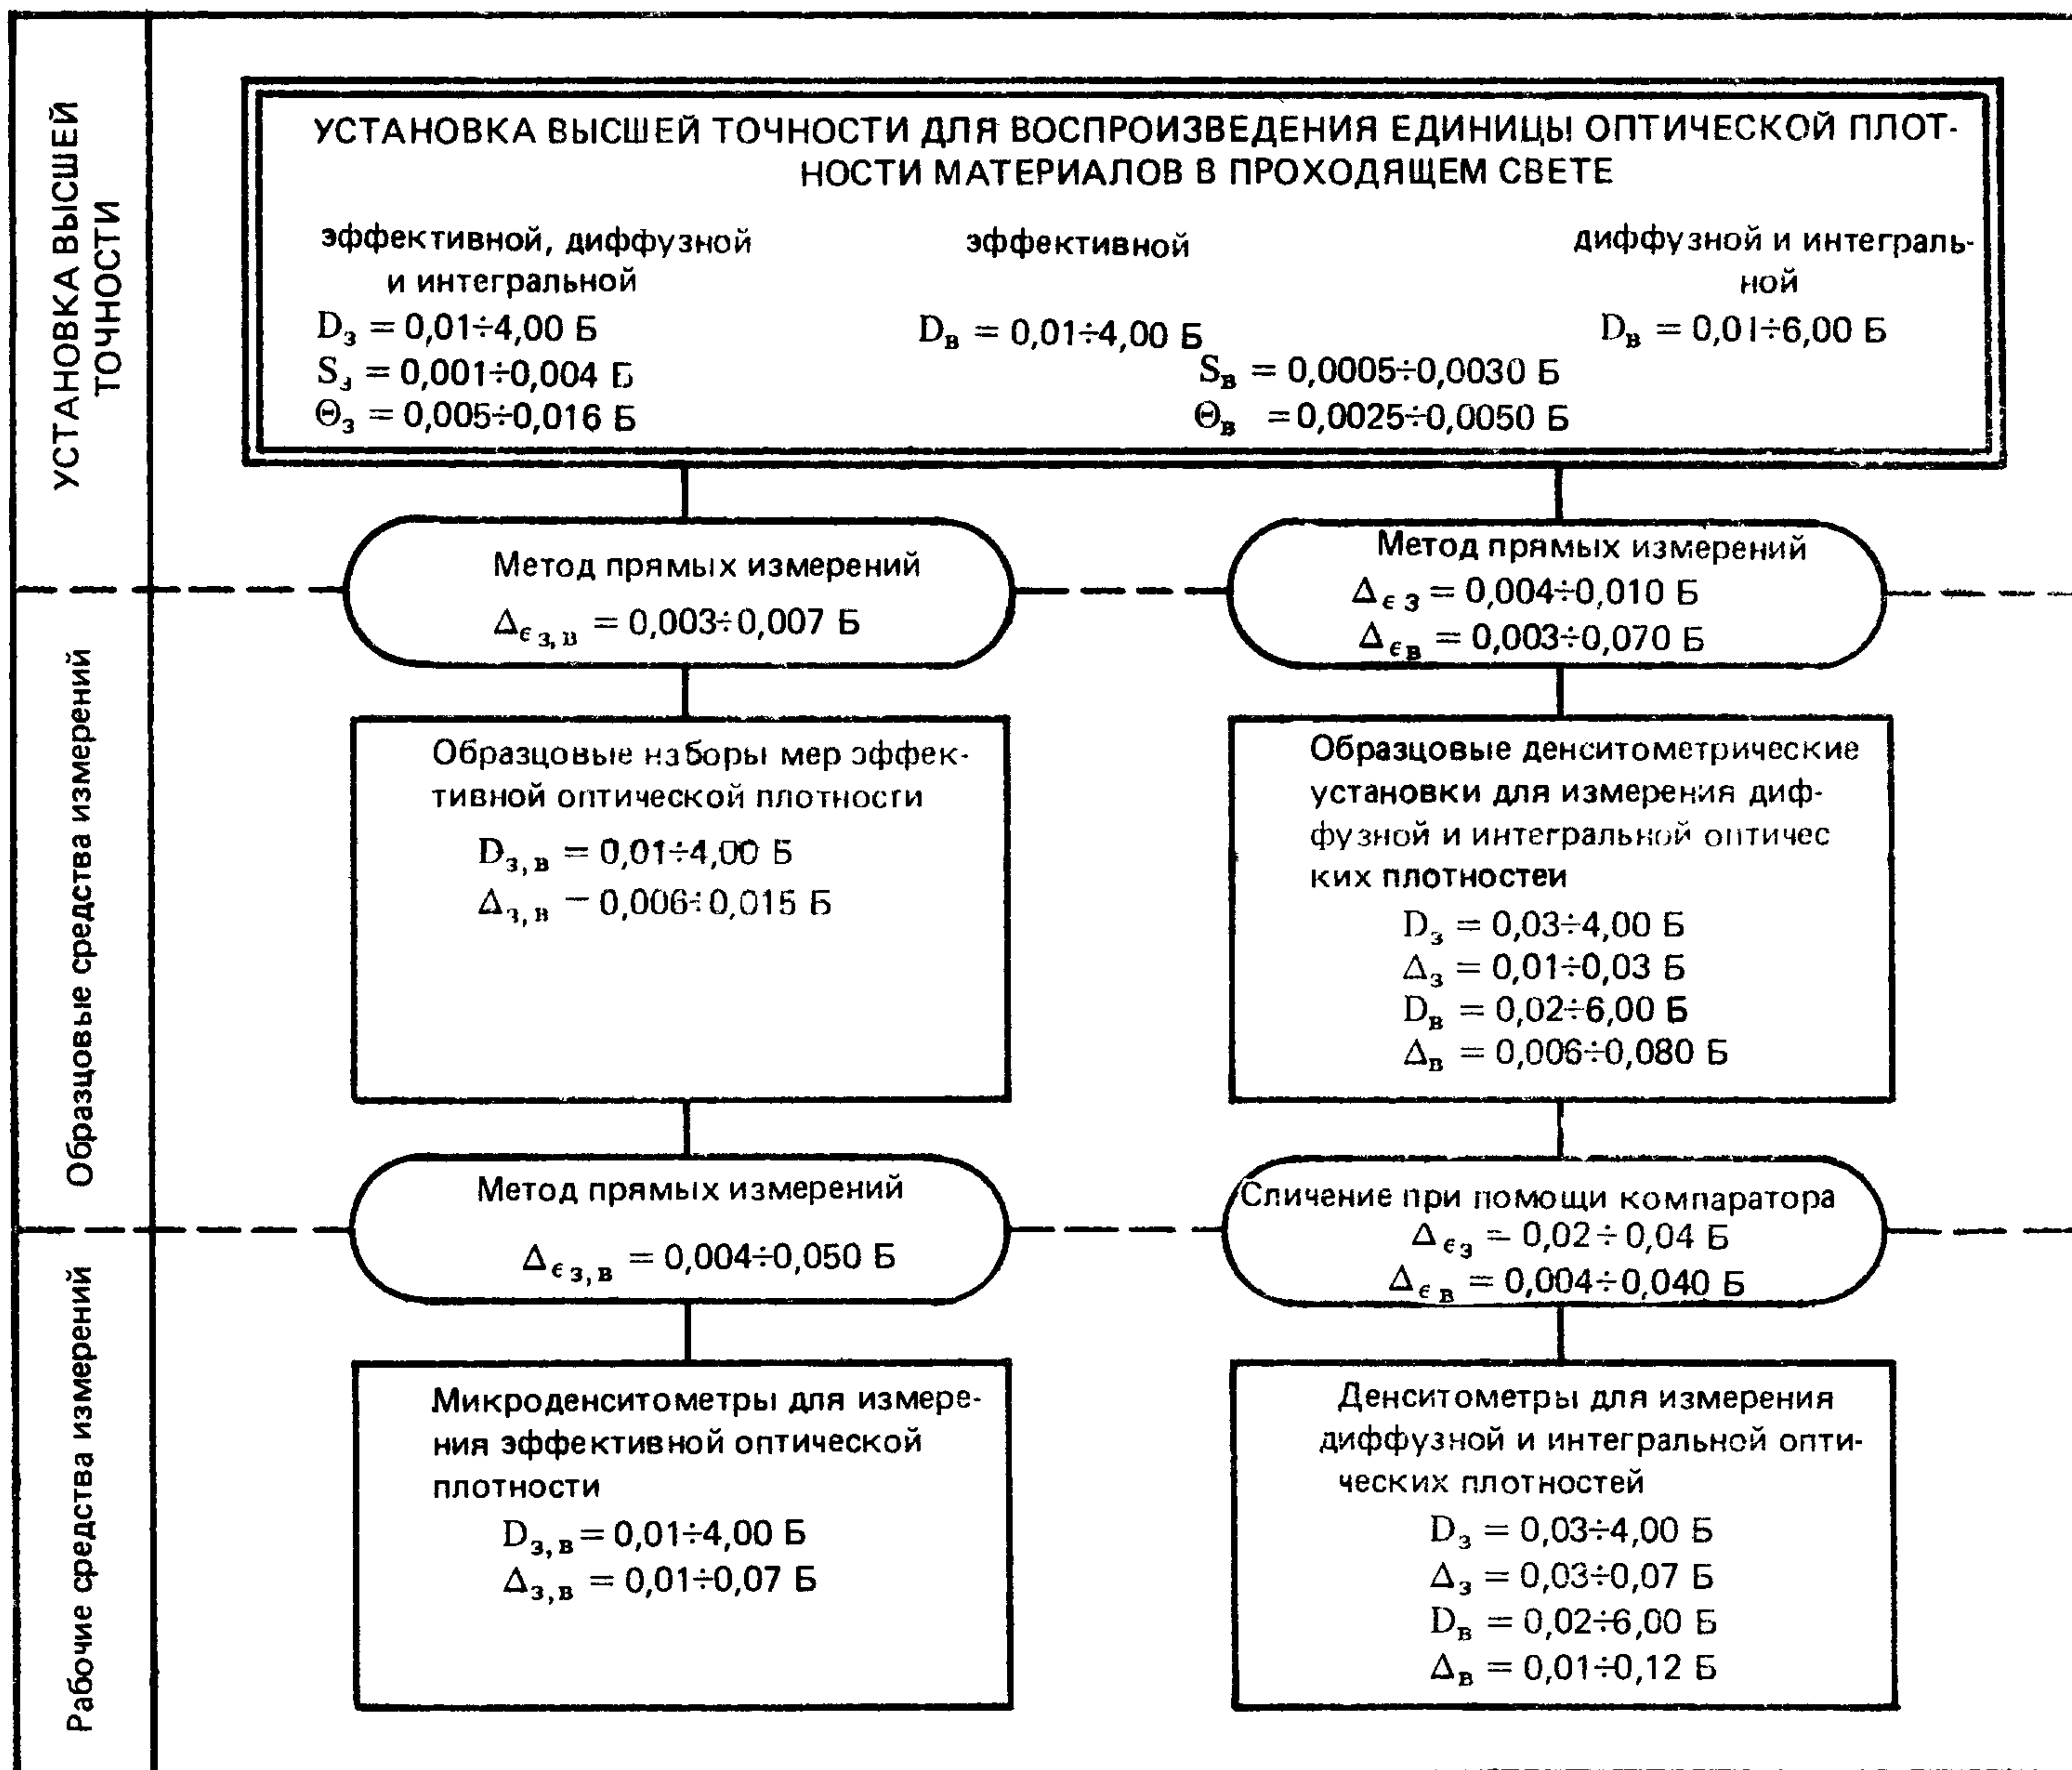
УСТАНОВКА ВЫСШЕЙ ТОЧНОСТИ

УСТАНОВКА ВЫСШЕЙ ТОЧНОСТИ ДЛЯ ВОСПРОИЗВЕДЕНИЯ ЕДИНИЦЫ ОПТИЧЕСКОЙ ПЛОТНОСТИ МАТЕРИАЛОВ В ПРОХОДЯЩЕМ СВЕТЕ

эффективной, диффузной и интегральной
$D_з = 0,01 \div 4,00$ Б
$S_з = 0,001 \div 0,004$ Б
$\Theta_з = 0,005 \div 0,016$ Б

эффективной
$D_в = 0,01 \div 4,00$ Б

диффузной и интегральной
$D_в = 0,01 \div 6,00$ Б
$S_в = 0,0005 \div 0,0030$ Б
$\Theta_в = 0,0025 \div 0,0050$ Б

Образцовые средства измерений

Метод прямых измерений
$\Delta_{\epsilon з, в} = 0,003 \div 0,007$ Б

Метод прямых измерений
$\Delta_{\epsilon з} = 0,004 \div 0,010$ Б
$\Delta_{\epsilon в} = 0,003 \div 0,070$ Б

Образцовые наборы мер эффективной оптической плотности
$D_{з, в} = 0,01 \div 4,00$ Б
$\Delta_{з, в} - 0,006 \div 0,015$ Б

Образцовые денситометрические установки для измерения диффузной и интегральной оптических плотностеи
$D_з = 0,03 \div 4,00$ Б
$\Delta_з = 0,01 \div 0,03$ Б
$D_в = 0,02 \div 6,00$ Б
$\Delta_в = 0,006 \div 0,080$ Б

Рабочие средства измерений

Метод прямых измерений
$\Delta_{\epsilon з, в} = 0,004 \div 0,050$ Б

Сличение при помощи компаратора
$\Delta_{\epsilon з} = 0,02 \div 0,04$ Б
$\Delta_{\epsilon в} = 0,004 \div 0,040$ Б

Микроденситометры для измерения эффективной оптической плотности
$D_{з, в} = 0,01 \div 4,00$ Б
$\Delta_{з, в} = 0,01 \div 0,07$ Б

Денситометры для измерения диффузной и интегральной оптических плотностей
$D_з = 0,03 \div 4,00$ Б
$\Delta_з = 0,03 \div 0,07$ Б
$D_в = 0,02 \div 6,00$ Б
$\Delta_в = 0,01 \div 0,12$ Б